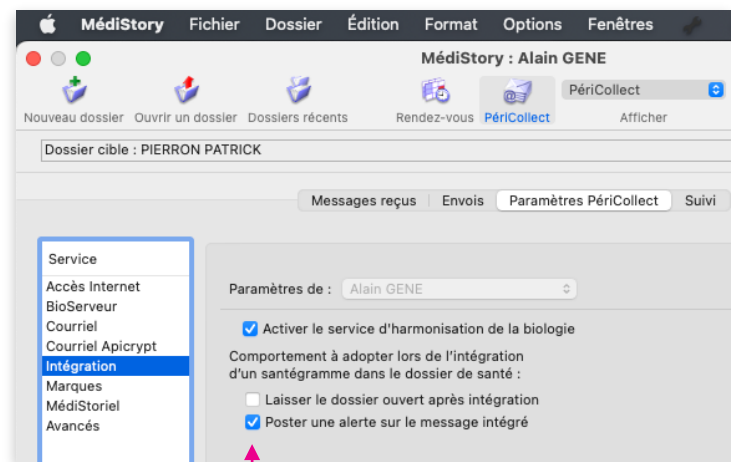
MédiStory Fichier Dossier Édition Format Options Fenêtres

MédiStory : Alain GENE

Nouveau dossier Ouvrir un dossier Dossiers récents Rendez-vous PériCollect PériCollect Afficher

Dossier cible : PIERRON PATRICK

Messages reçus Envois Paramètres PériCollect Suivi

Service
Accès Internet
BioServeur
Courriel
Courriel Apicrypt
Intégration
Marques
MédiStoriel
Avancés

Paramètres de : Alain GENE

Activer le service d'harmonisation de la biologie

Comportement à adopter lors de l'intégration d'un santégramme dans le dossier de santé :

Laisser le dossier ouvert après intégration
Poster une alerte sur le message intégré